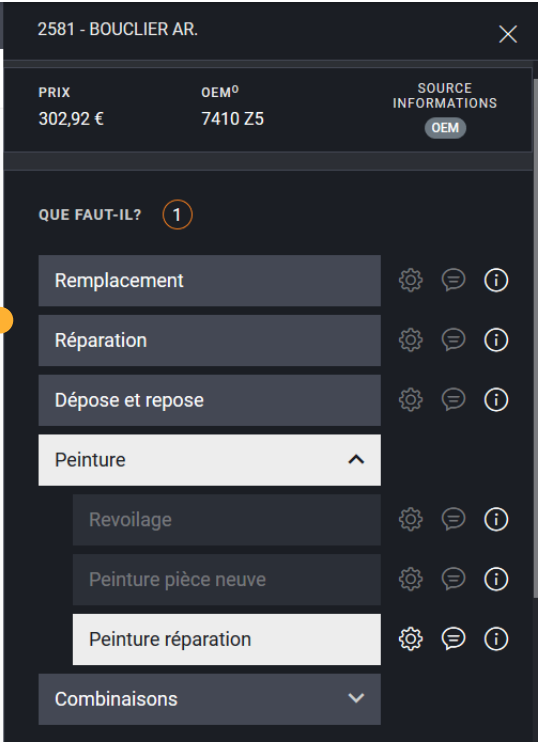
2581 - BOUCLIER AR.

PRIX
302,92 €

OEM$^{O}$
7410 Z5

SOURCE INFORMATIONS
OEM

QUE FAUT-IL? 1

Remplacement

Réparation

Dépose et repose

Peinture

Revoilage

Peinture pièce neuve

Peinture réparation

Combinaisons